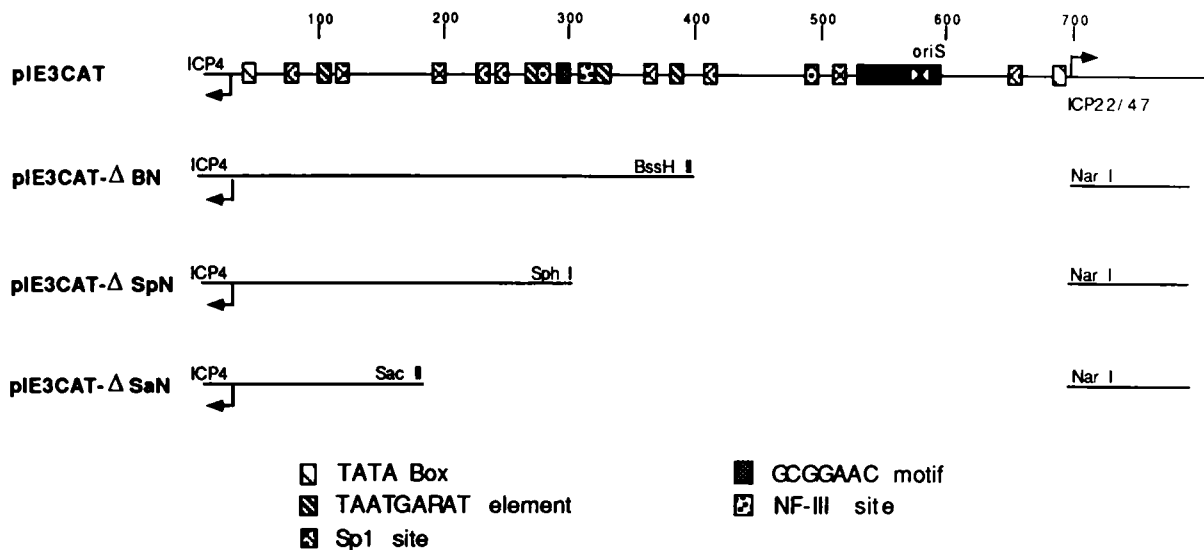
100 200 300 400 500 600 700

pIE3CAT

ICP4

oriS

ICP22/47

pIE3CAT-$\Delta$ BN

ICP4

BssH II

Nar I

pIE3CAT-$\Delta$ SpN

ICP4

Sph I

Nar I

pIE3CAT-$\Delta$ SaN

ICP4

Sac II

Nar I

TATA Box

TAATGARAT element

Sp1 site

GCGGAAC motif

NF-III site